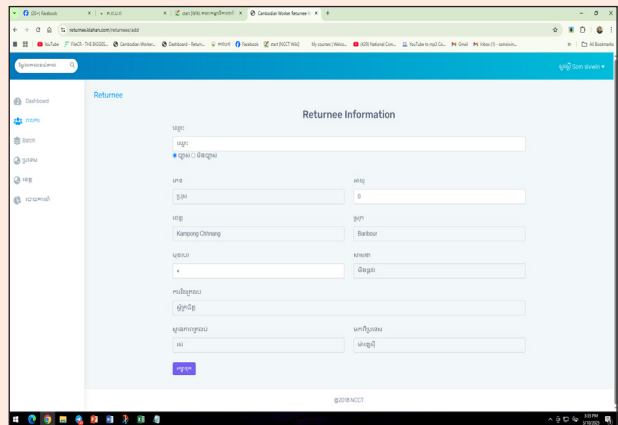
(20+) Facebook | ករណី | ជំនួយ (Wiki) ការងារ... | Cambodian Worker Returnee I

returnee.klahan.com/returnees/add

YouTube | FileCR - THE BIGGES... | Cambodian Worker... | Dashboard - Return... | Facebook | start [NCCT Wiki] | My courses | Welco... | (428) National Com... | YouTube to mp3 Co... | Gmail | Inbox (1) - somsovn... | All Bookmarks

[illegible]

Sorn sovann

Dashboard
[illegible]
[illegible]
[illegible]
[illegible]
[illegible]

Returnee

Returnee Information

ឈ្មោះ
ឈ្មោះ
● ប្រុស ○ មិនប្រុស

ភេទ
ប្រុស

អាយុ
0

ខេត្ត
Kampong Chhnang

ស្រុក
Baribour

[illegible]
ស

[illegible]
មិនដឹង

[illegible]
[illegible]

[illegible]
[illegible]

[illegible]
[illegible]

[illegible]

©2018 NCCT

3:51 PM
7/13/2025